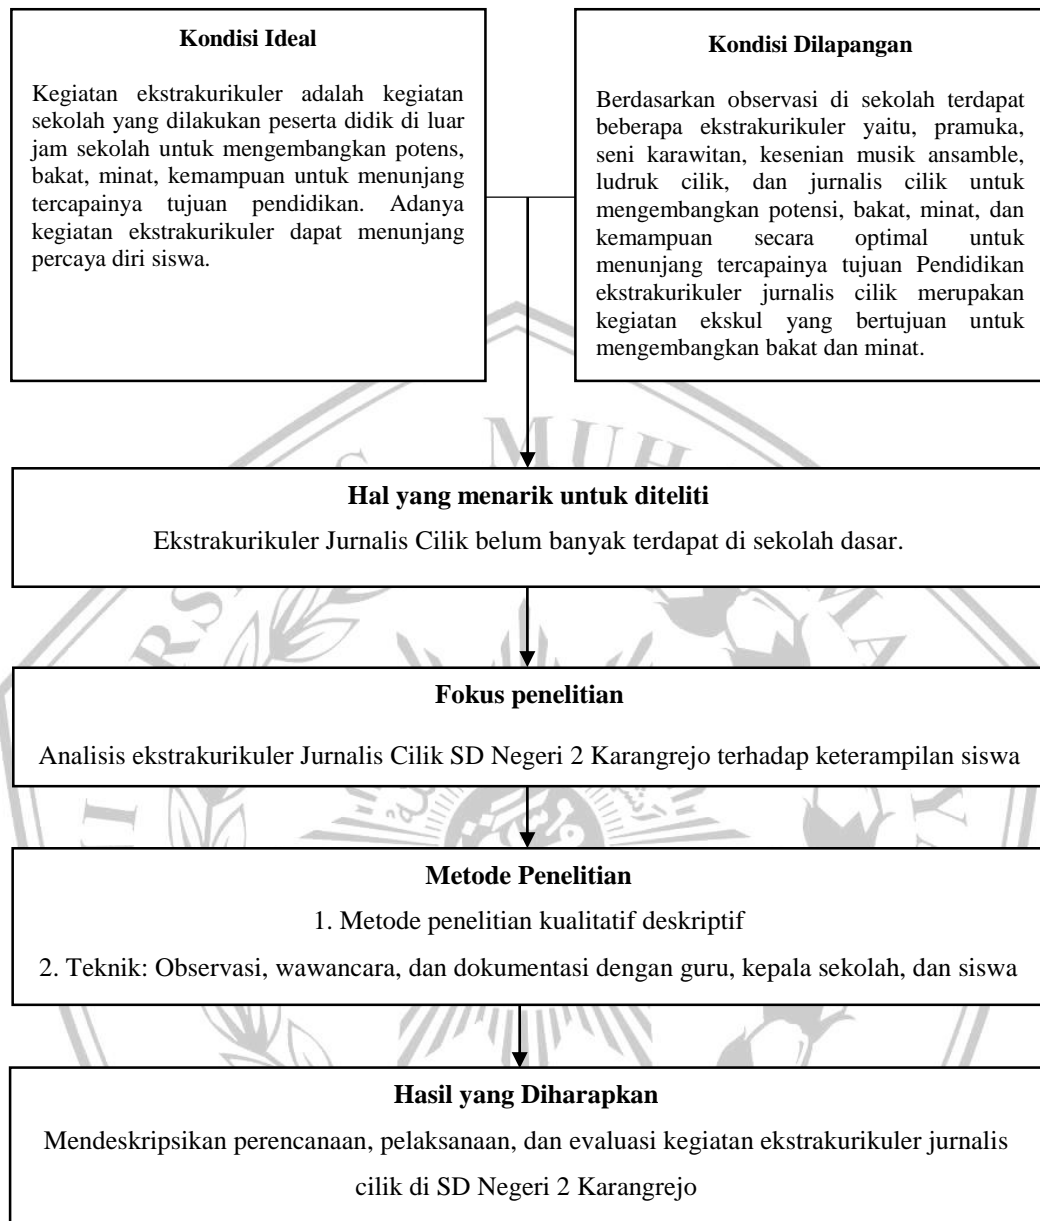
Kondisi Ideal

Kegiatan ekstrakurikuler adalah kegiatan sekolah yang dilakukan peserta didik di luar jam sekolah untuk mengembangkan potens, bakat, minat, kemampuan untuk menunjang tercapainya tujuan pendidikan. Adanya kegiatan ekstrakurikuler dapat menunjang percaya diri siswa.

Kondisi Dilapangan

Berdasarkan observasi di sekolah terdapat beberapa ekstrakurikuler yaitu, pramuka, seni karawitan, kesenian musik ansamble, ludruk cilik, dan jurnalis cilik untuk mengembangkan potensi, bakat, minat, dan kemampuan secara optimal untuk menunjang tercapainya tujuan Pendidikan ekstrakurikuler jurnalis cilik merupakan kegiatan ekskul yang bertujuan untuk mengembangkan bakat dan minat.

Hal yang menarik untuk diteliti

Ekstrakurikuler Jurnalis Cilik belum banyak terdapat di sekolah dasar.

Fokus penelitian

Analisis ekstrakurikuler Jurnalis Cilik SD Negeri 2 Karangrejo terhadap keterampilan siswa

Metode Penelitian

1. Metode penelitian kualitatif deskriptif

2. Teknik: Observasi, wawancara, dan dokumentasi dengan guru, kepala sekolah, dan siswa

Hasil yang Diharapkan

Mendeskripsikan perencanaan, pelaksanaan, dan evaluasi kegiatan ekstrakurikuler jurnalis cilik di SD Negeri 2 Karangrejo